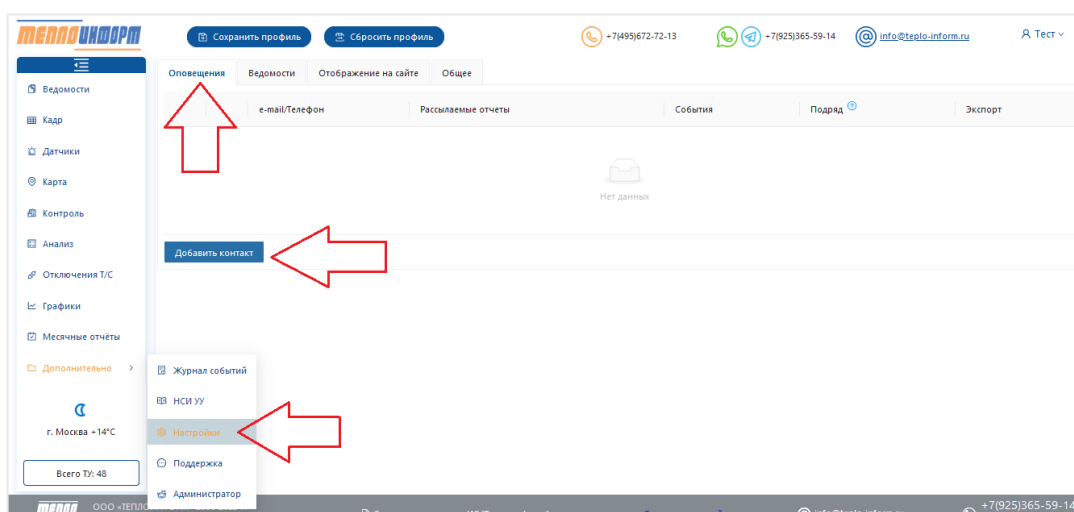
ТЕПЛОИНФОРМ

Сохранить профиль

Сбросить профиль

+7(495)672-72-13

+7(925)365-59-14

info@teplo-inform.ru

Тест

Ведомости

Кадр

Датчики

Карта

Контроль

Анализ

Отключения Т/С

Графики

Месячные отчёты

Дополнительно

г. Москва +14°C

Всего ТУ: 48

Оповещения | Ведомости | Отображение на сайте | Общее

| | e-mail/Телефон | Рассылаемые отчеты | События | Подряд | Экспорт |
|---|---|---|---|---|---|

Нет данных

Добавить контакт

Журнал событий

НСИ УУ

Настройки

Поддержка

Администратор

ТЕПЛО ООО «ТЕПЛО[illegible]

info@teplo-inform.ru

+7(925)365-59-14